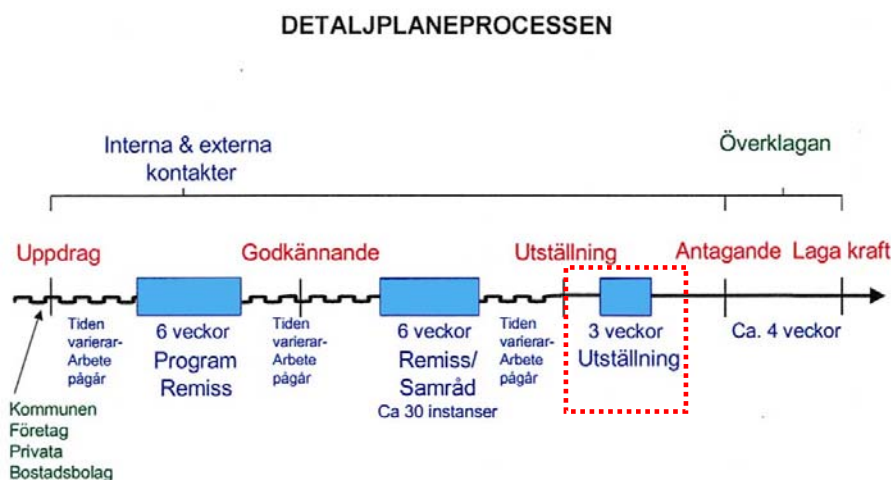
DETALJPLANEPROCESSEN

Interna & externa kontakter

Överklagan

Uppdrag

Godkännande

Utställning

Antagande

Laga kraft

Tiden varierar-Arbete pågår

6 veckor
Program Remiss

Tiden varierar-Arbete pågår

6 veckor
Remiss/ Samråd
Ca 30 instanser

Tiden varierar-Arbete pågår

3 veckor
Utställning

Ca. 4 veckor

Kommunen
Företag
Privata
Bostadsbolag